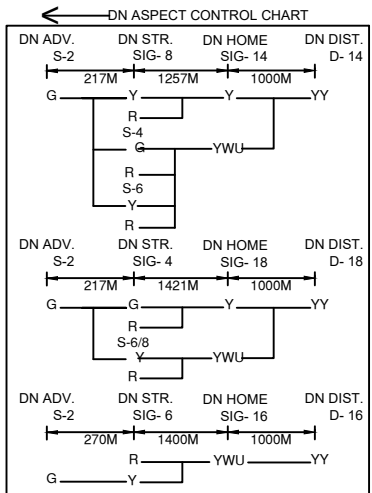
DN ASPECT CONTROL CHART

DN ADV. S-2
DN STR. SIG- 8
DN HOME SIG- 14
DN DIST. D- 14

217M
1257M
1000M

G
Y
Y
YY
R
S-4
G
YWU
R
S-6
Y
R

DN ADV. S-2
DN STR. SIG- 4
DN HOME SIG- 18
DN DIST. D- 18

217M
1421M
1000M

G
G
Y
YY
R
S-6/8
Y
YWU
R

DN ADV. S-2
DN STR. SIG- 6
DN HOME SIG- 16
DN DIST. D- 16

270M
1400M
1000M

R
YWU
YY
G
Y